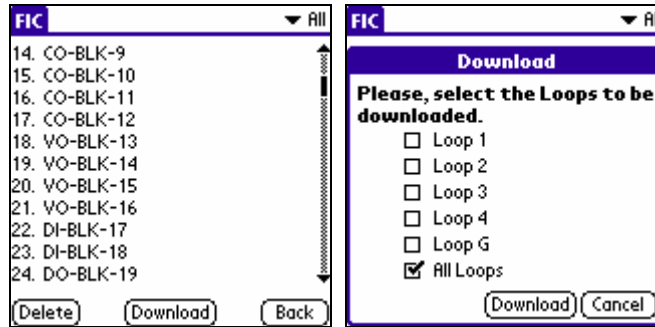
FIC ▾ All

14. CO-BLK-9
15. CO-BLK-10
16. CO-BLK-11
17. CO-BLK-12
18. VO-BLK-13
19. VO-BLK-14
20. VO-BLK-15
21. VO-BLK-16
22. DI-BLK-17
23. DI-BLK-18
24. DO-BLK-19

Delete Download Back

FIC ▾ All

Download

Please, select the Loops to be downloaded.

☐ Loop 1
☐ Loop 2
☐ Loop 3
☐ Loop 4
☐ Loop G
☑ All Loops

Download Cancel